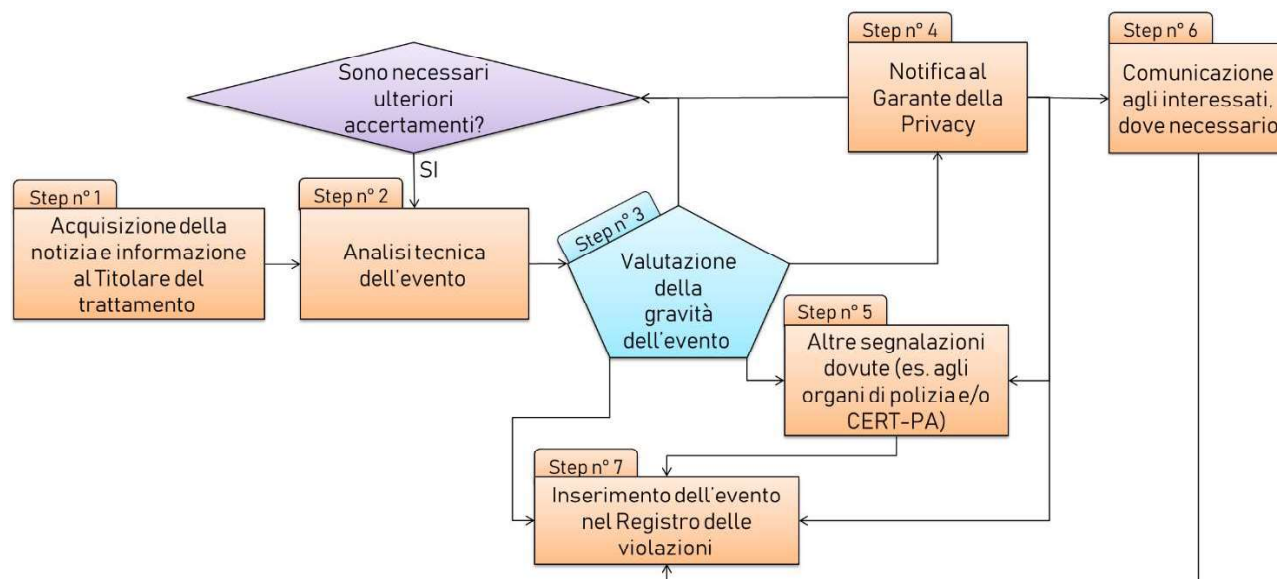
Step n° 4
Notifica al Garante della Privacy

Step n° 6
Comunicazione agli interessati, dove necessario

Sono necessari ulteriori accertamenti?

SI

Step n° 1
Acquisizione della notizia e informazione al Titolare del trattamento

Step n° 2
Analisi tecnica dell'evento

Step n° 3
Valutazione della gravità dell'evento

Step n° 5
Altre segnalazioni dovute (es. agli organi di polizia e/o CERT-PA)

Step n° 7
Inserimento dell'evento nel Registro delle violazioni